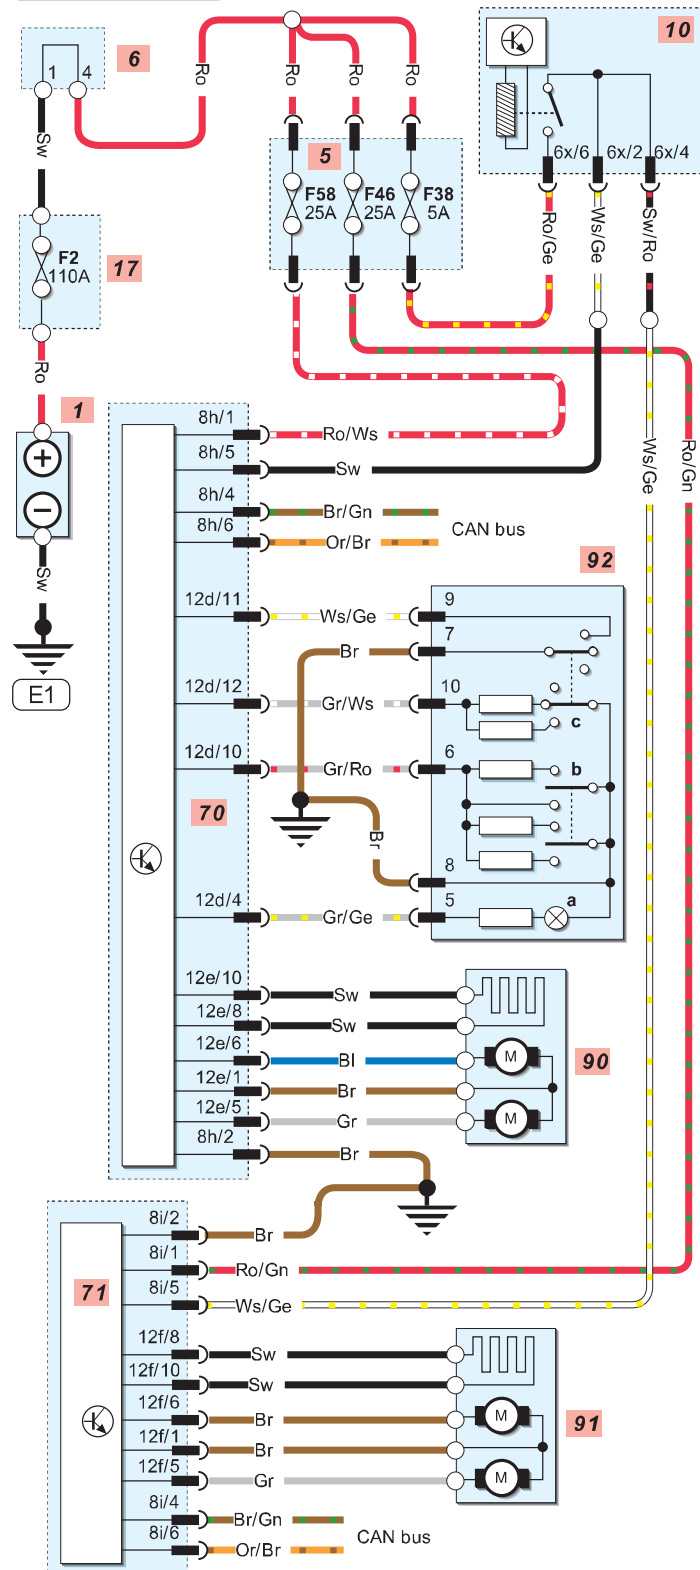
6
1 4
Sw
Ro
Ro Ro Ro
10
6x/6 6x/2 6x/4
5
F58 25A
F46 25A
F38 5A
Ro/Ge
Ws/Ge
Sw/Ro
F2 110A
17
Ro
1
Sw
E1
8h/1 Ro/Ws
8h/5 Sw
8h/4 Br/Gn
8h/6 Or/Br
CAN bus
Ws/Ge
Ro/Gn
92
12d/11 Ws/Ge
9
7
Br
12d/12 Gr/Ws
10
c
12d/10 Gr/Ro
6
b
70
Br
8
12d/4 Gr/Ge
5
a
12e/10 Sw
12e/8 Sw
12e/6 Bl
M
90
12e/1 Br
12e/5 Gr
M
8h/2 Br
8i/2 Br
8i/1 Ro/Gn
71
8i/5 Ws/Ge
12f/8 Sw
12f/10 Sw
12f/6 Br
M
91
12f/1 Br
12f/5 Gr
M
8i/4 Br/Gn
8i/6 Or/Br
CAN bus